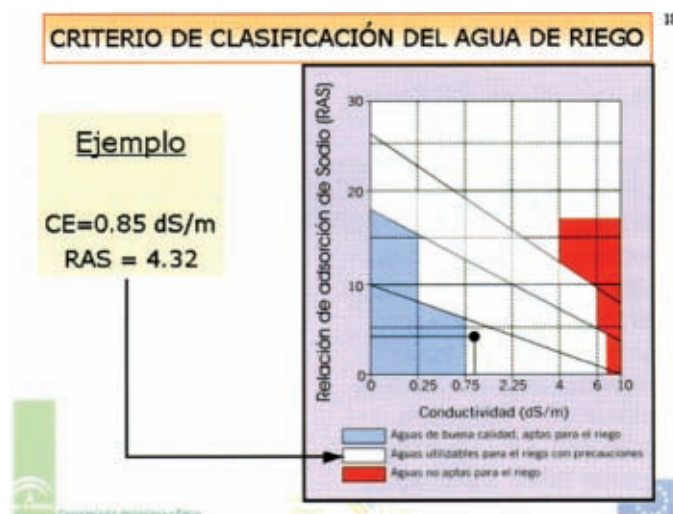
CRITERIO DE CLASIFICACIÓN DEL AGUA DE RIEGO

18

Ejemplo

CE=0.85 dS/m
RAS = 4.32

Relación de adsorción de Sodio (RAS)

30
20
10
0

0 0.25 0.75 2.25 4 6 10

Conductividad (dS/m)

Aguas de buena calidad, aptas para el riego
Aguas utilizables para el riego con precauciones
Aguas no aptas para el riego

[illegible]